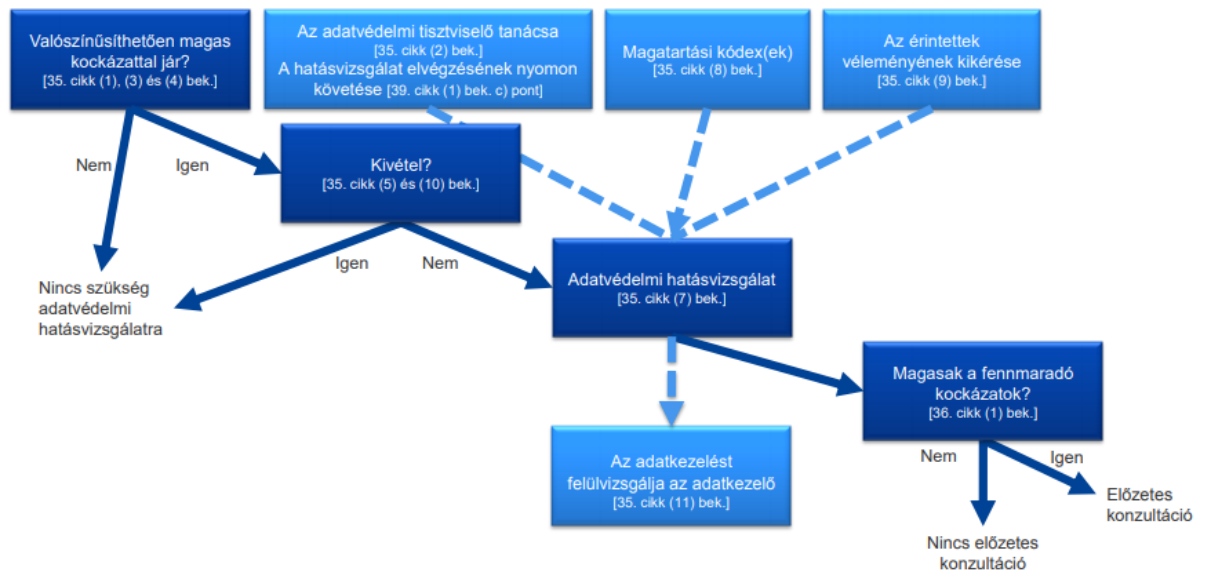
Valószínűsíthetően magas kockázattal jár?
[35. cikk (1), (3) és (4) bek.]

Az adatvédelmi tisztviselő tanácsa
[35. cikk (2) bek.]
A hatásvizsgálat elvégzésének nyomon követése [39. cikk (1) bek. c) pont]

Magatartási kódex(ek)
[35. cikk (8) bek.]

Az érintettek véleményének kikérése
[35. cikk (9) bek.]

Nem

Igen

Kivétel?
[35. cikk (5) és (10) bek.]

Igen

Nem

Nincs szükség adatvédelmi hatásvizsgálatra

Adatvédelmi hatásvizsgálat
[35. cikk (7) bek.]

Magasak a fennmaradó kockázatok?
[36. cikk (1) bek.]

Az adatkezelést felülvizsgálja az adatkezelő
[35. cikk (11) bek.]

Nem

Igen

Előzetes konzultáció

Nincs előzetes konzultáció